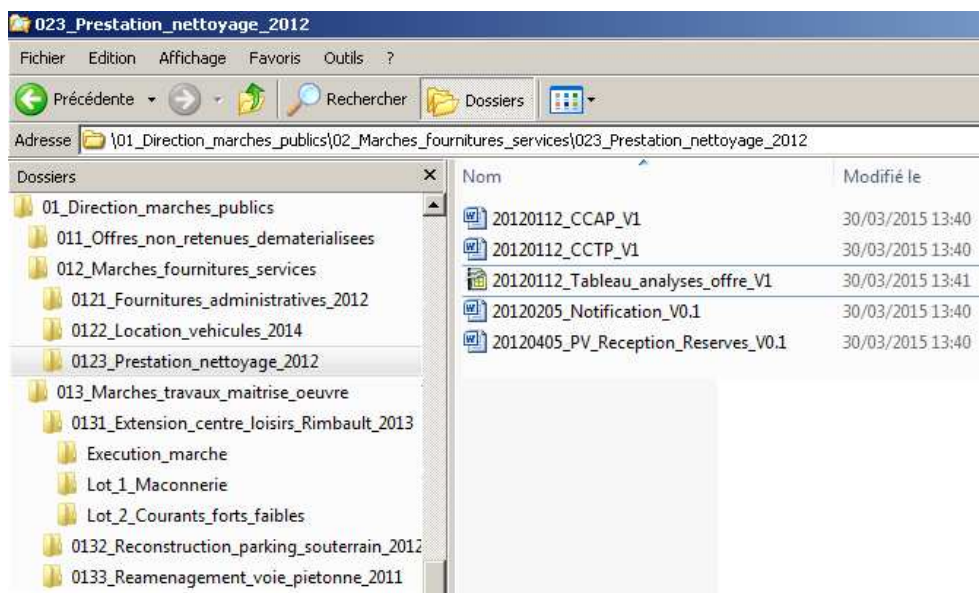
023_Prestation_nettoyage_2012

Fichier Edition Affichage Favoris Outils ?

Précédente Rechercher Dossiers

Adresse \01_Direction_marches_publics\02_Marches_fournitures_services\023_Prestation_nettoyage_2012

Dossiers

01_Direction_marches_publics
011_Offres_non_retenues_dematerialisees
012_Marches_fournitures_services
0121_Fournitures_administratives_2012
0122_Location_vehicules_2014
0123_Prestation_nettoyage_2012
013_Marches_travaux_maitrise_oeuvre
0131_Extension_centre_loisirs_Rimbault_2013
Execution_marche
Lot_1_Maconnerie
Lot_2_Courants_forts_faibles
0132_Reconstruction_parking_souterrain_2012
0133_Reamenagement_voie_pietonne_2011

| Nom | Modifié le |
|---|---|
| 20120112_CCAP_V1 | 30/03/2015 13:40 |
| 20120112_CCTP_V1 | 30/03/2015 13:40 |
| 20120112_Tableau_analyses_offre_V1 | 30/03/2015 13:41 |
| 20120205_Notification_V0.1 | 30/03/2015 13:40 |
| 20120405_PV_Reception_Reserves_V0.1 | 30/03/2015 13:40 |